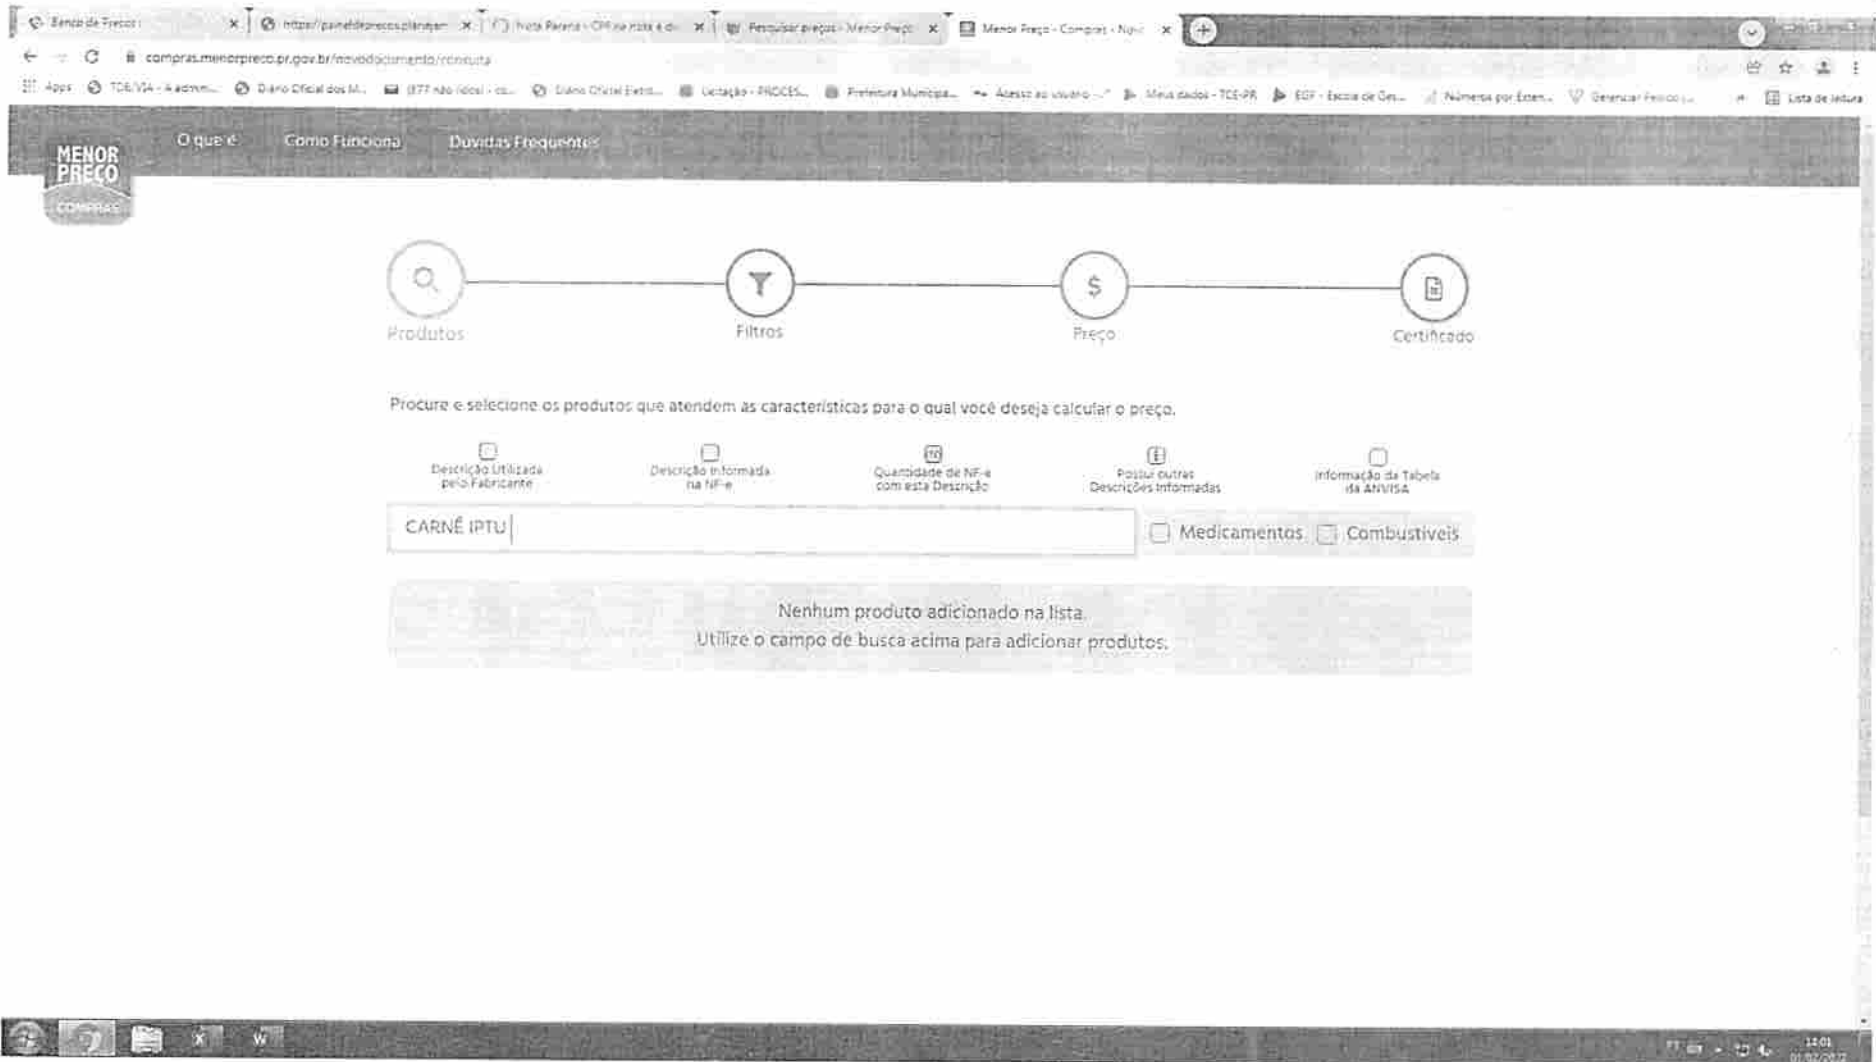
Banco de Preços | https://paineldeprecos.planejam | Nota Paraná - CPF na nota é di | Pesquisar preços - Menor Preço | Menor Preço - Compras - Novo

compras.menorpreco.pr.gov.br/novodocumento/consulta

Apps | TCE/VSA - A admin... | Diário Oficial dos M... | (877 não lidos) - co... | Diário Oficial Eletr... | Licitação - PROCES... | Prefeitura Municipa... | Acesso ao usuário | Meus dados - TCE-PR | EGF - Escola de Ges... | Números por Exten... | Gerenciar Preços ... | Lista de leitura

MENOR PREÇO COMPRAS

O que é | Como Funciona | Duvidas Frequentes

Produtos | Filtros | Preço | Certificado

Procure e selecione os produtos que atendem as características para o qual você deseja calcular o preço.

Descrição Utilizada pelo Fabricante | Descrição Informada na NF-e | Quantidade de NF-e com esta Descrição | Possui outras Descrições Informadas | Informação da Tabela da ANVISA

CARNÊ IPTU

Medicamentos | Combustíveis

Nenhum produto adicionado na lista.
Utilize o campo de busca acima para adicionar produtos.

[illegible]